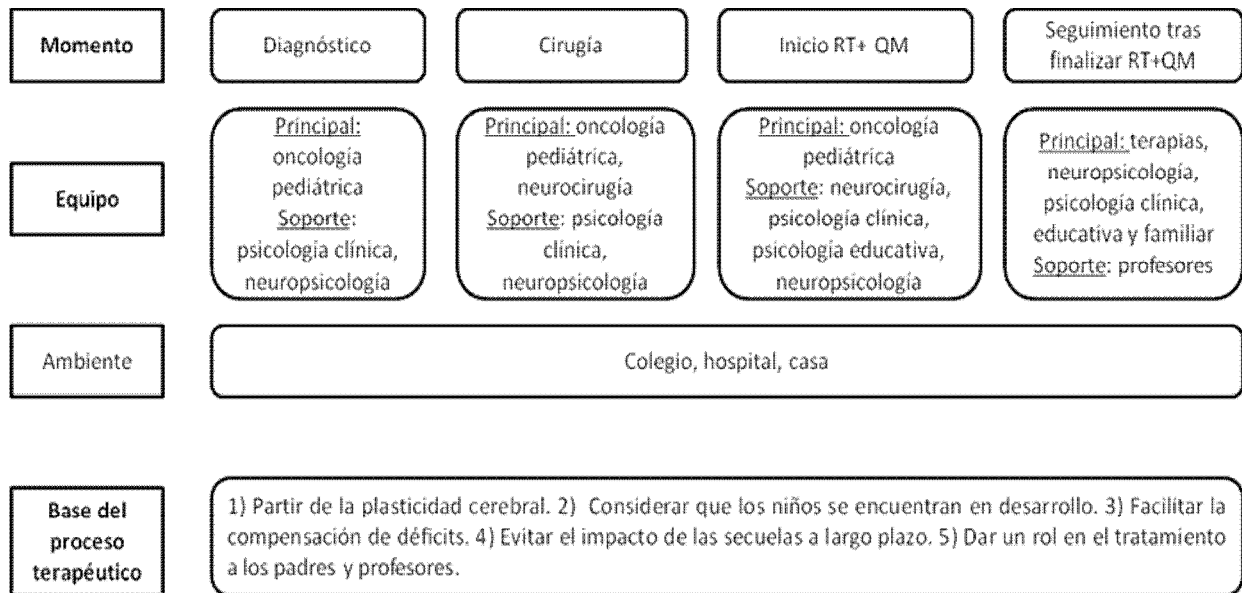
| Momento | Diagnóstico | Cirugía | Inicio RT+ QM | Seguimiento tras finalizar RT+QM |
|---|---|---|---|---|
| Equipo | Principal: oncología pediátrica Soporte: psicología clínica, neuropsicología | Principal: oncología pediátrica, neurocirugía Soporte: psicología clínica, neuropsicología | Principal: oncología pediátrica Soporte: neurocirugía, psicología clínica, psicología educativa, neuropsicología | Principal: terapias, neuropsicología, psicología clínica, educativa y familiar Soporte: profesores |
| Ambiente | Colegio, hospital, casa | | | |

Base del proceso terapéutico

1) Partir de la plasticidad cerebral. 2) Considerar que los niños se encuentran en desarrollo. 3) Facilitar la compensación de déficits. 4) Evitar el impacto de las secuelas a largo plazo. 5) Dar un rol en el tratamiento a los padres y profesores.